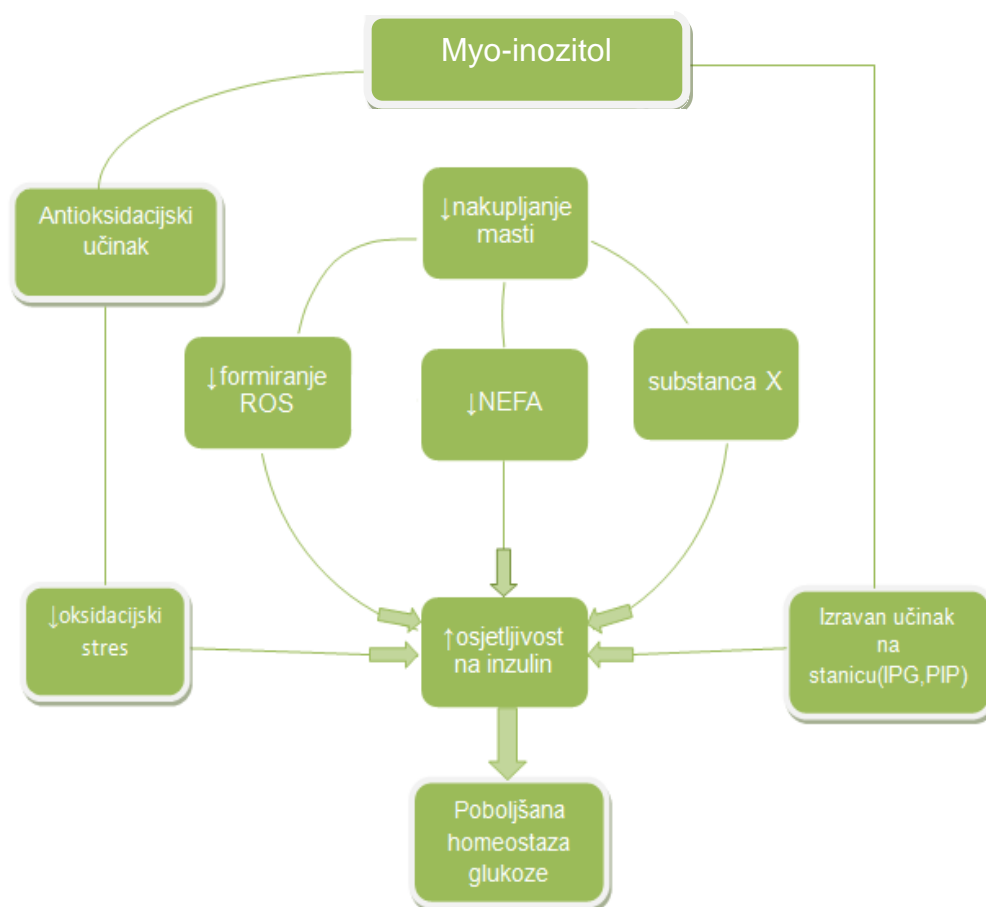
Myo-inozitol

Antioksidacijski učinak

↓nakupljanje masti

↓formiranje ROS

↓NEFA

substanca X

↓oksidacijski stres

↑osjetljivost na inzulin

Izravan učinak na stanicu(IPG,PIP)

Poboljšana homeostaza glukoze